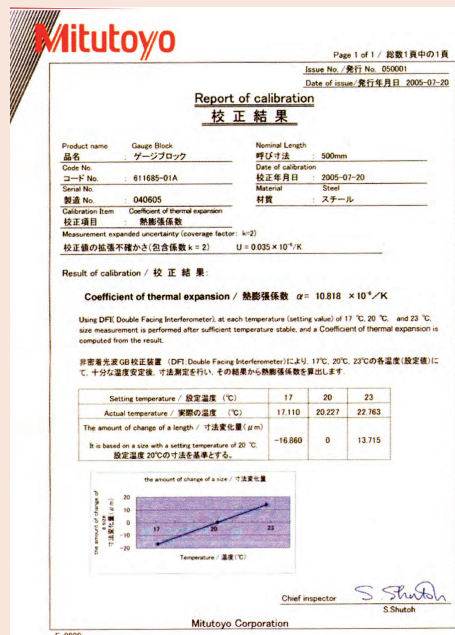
Mitutoyo

Page 1 of 1 / 総数1頁中の1頁

Issue No. / 発行 No. 050001

Date of issue/発行年月日 2005-07-20

Report of calibration
校 正 結 果

Product name Gauge Block
品名 : ゲージブロック

Code No.
コード No. : 611685-01A

Serial No.
製造 No. : 040605

Calibration Item Coefficient of thermal expansion
校正項目 : 熱膨張係数

Nominal Length
呼び寸法 : 500mm

Date of calibration
校正年月日 : 2005-07-20

Material Steel
材質 : スチール

Measurement expanded uncertainty (coverage factor: k=2)
校正値の拡張不確かさ(包含係数 k = 2) $U = 0.035 \times 10^{-6}$/K

Result of calibration / 校 正 結 果 :

Coefficient of thermal expansion / 熱膨張係数 $\alpha = 10.818 \times 10^{-6}$/K

Using DFI( Double Facing Interferometer), at each temperature (setting value) of 17 ℃, 20 ℃, and 23 ℃, size measurement is performed after sufficient temperature stable, and a Coefficient of thermal expansion is computed from the result.

非密着光波GB校正装置 (DFI: Double Facing Interferometer)により, 17℃, 20℃, 23℃の各温度(設定値)にて, 十分な温度安定後, 寸法測定を行い, その結果から熱膨張係数を算出します。

| Setting temperature / 設定温度 (℃) | 17 | 20 | 23 |
|---|---|---|---|
| Actual temperature / 実際の温度 (℃) | 17.110 | 20.227 | 22.763 |
| The amount of change of a length / 寸法変化量 (μm) It is based on a size with a setting temperature of 20 ℃. 設定温度 20℃の寸法を基準とする。 | -16.860 | 0 | 13.715 |

the amount of change of a size / 寸法変化量

the amount of change of a size 寸法変化量 (μm)

20
10
0
-10
-20

17
20
23

Temperature / 温度 (℃)

Chief inspector S. Shutoh
S.Shutoh

Mitutoyo Corporation